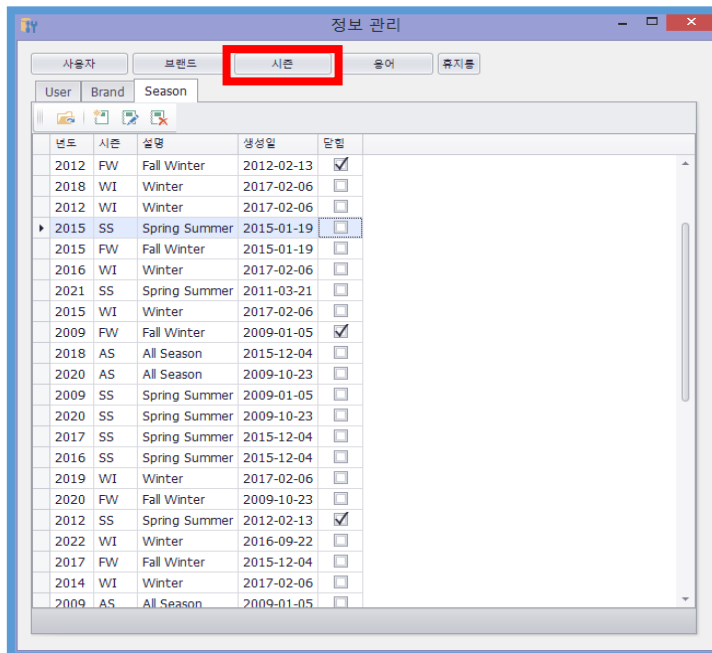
정보 관리

사용자 브랜드 시즌 용어 휴지통

User Brand Season

| | 년도 | 시즌 | 설명 | 생성일 | 닫힘 |
|---|---|---|---|---|---|
| | 2012 | FW | Fall Winter | 2012-02-13 | ☑ |
| | 2018 | WI | Winter | 2017-02-06 | ☐ |
| | 2012 | WI | Winter | 2017-02-06 | ☐ |
| ▸ | 2015 | SS | Spring Summer | 2015-01-19 | ☐ |
| | 2015 | FW | Fall Winter | 2015-01-19 | ☐ |
| | 2016 | WI | Winter | 2017-02-06 | ☐ |
| | 2021 | SS | Spring Summer | 2011-03-21 | ☐ |
| | 2015 | WI | Winter | 2017-02-06 | ☐ |
| | 2009 | FW | Fall Winter | 2009-01-05 | ☑ |
| | 2018 | AS | All Season | 2015-12-04 | ☐ |
| | 2020 | AS | All Season | 2009-10-23 | ☐ |
| | 2009 | SS | Spring Summer | 2009-01-05 | ☐ |
| | 2020 | SS | Spring Summer | 2009-10-23 | ☐ |
| | 2017 | SS | Spring Summer | 2015-12-04 | ☐ |
| | 2016 | SS | Spring Summer | 2015-12-04 | ☐ |
| | 2019 | WI | Winter | 2017-02-06 | ☐ |
| | 2020 | FW | Fall Winter | 2009-10-23 | ☐ |
| | 2012 | SS | Spring Summer | 2012-02-13 | ☑ |
| | 2022 | WI | Winter | 2016-09-22 | ☐ |
| | 2017 | FW | Fall Winter | 2015-12-04 | ☐ |
| | 2014 | WI | Winter | 2017-02-06 | ☐ |
| | 2009 | AS | All Season | 2009-01-05 | ☐ |